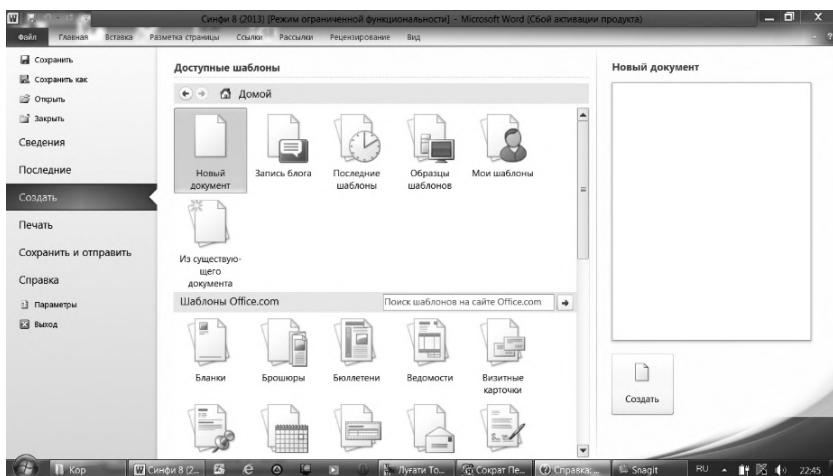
Синфи 8 (2013) [Режим ограниченной функциональности] - Microsoft Word (Сбой активации продукта)

Файл Главная Вставка Разметка страницы Ссылки Рассылки Рецензирование Вид

Сохранить
Сохранить как
Открыть
Закрыть
Сведения
Последние
Создать
Печать
Сохранить и отправить
Справка
Параметры
Выход

Доступные шаблоны

Домой

Новый документ
Запись блога
Последние шаблоны
Образцы шаблонов
Мои шаблоны
Из существующего документа

Шаблоны Office.com
Поиск шаблонов на сайте Office.com

Бланки
Брошюры
Бюллетени
Ведомости
Визитные карточки

Новый документ

Создать

Кор
Синфи 8 (2...
Луғати То...
Сократ Пе...
Справка:...
Snagit
RU
22:45